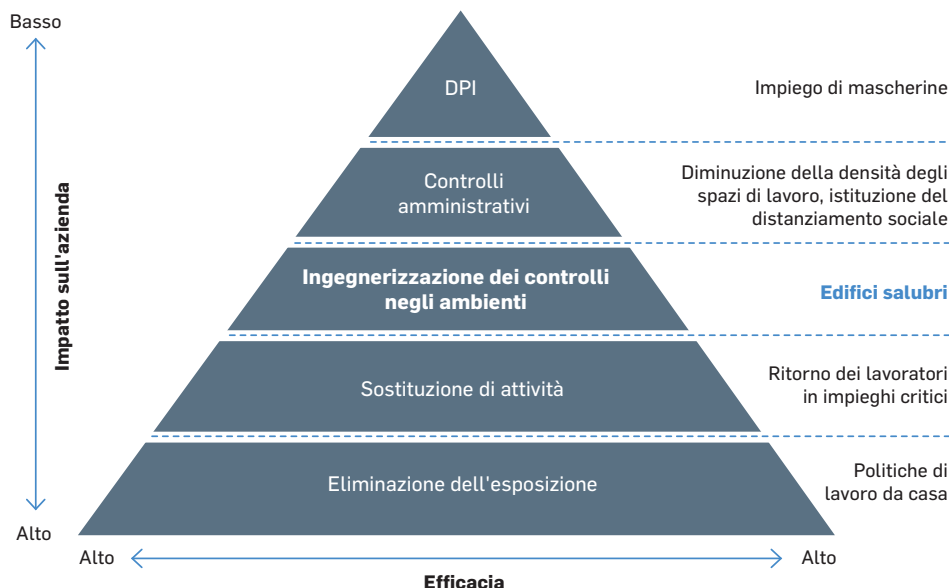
Basso

Impatto sull'azienda

Alto

DPI

Impiego di mascherine

Controlli amministrativi

Diminuzione della densità degli spazi di lavoro, istituzione del distanziamento sociale

Ingegnerizzazione dei controlli negli ambienti

Edifici salubri

Sostituzione di attività

Ritorno dei lavoratori in impieghi critici

Eliminazione dell'esposizione

Politiche di lavoro da casa

Alto

Alto

Efficacia